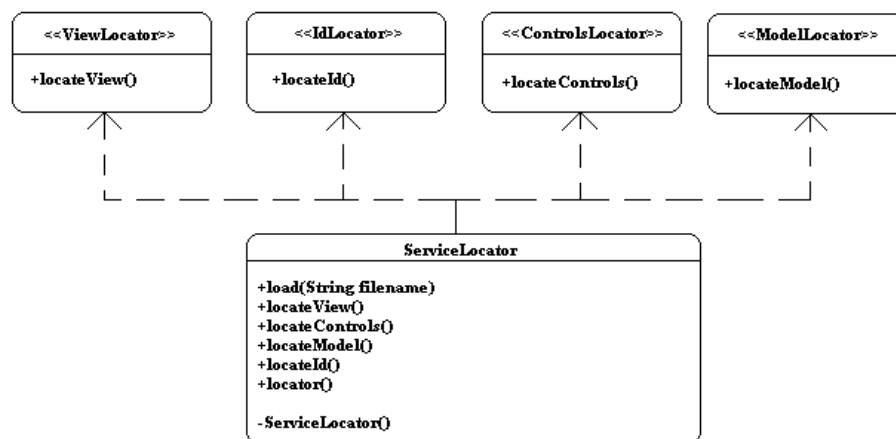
<<ViewLocator>>

+locateView()

<<IdLocator>>

+locateId()

<<ControlsLocator>>

+locateControls()

<<ModelLocator>>

+locateModel()

ServiceLocator

+load(String filename)
+locateView()
+locateControls()
+locateModel()
+locateId()
+locator()

-ServiceLocator()